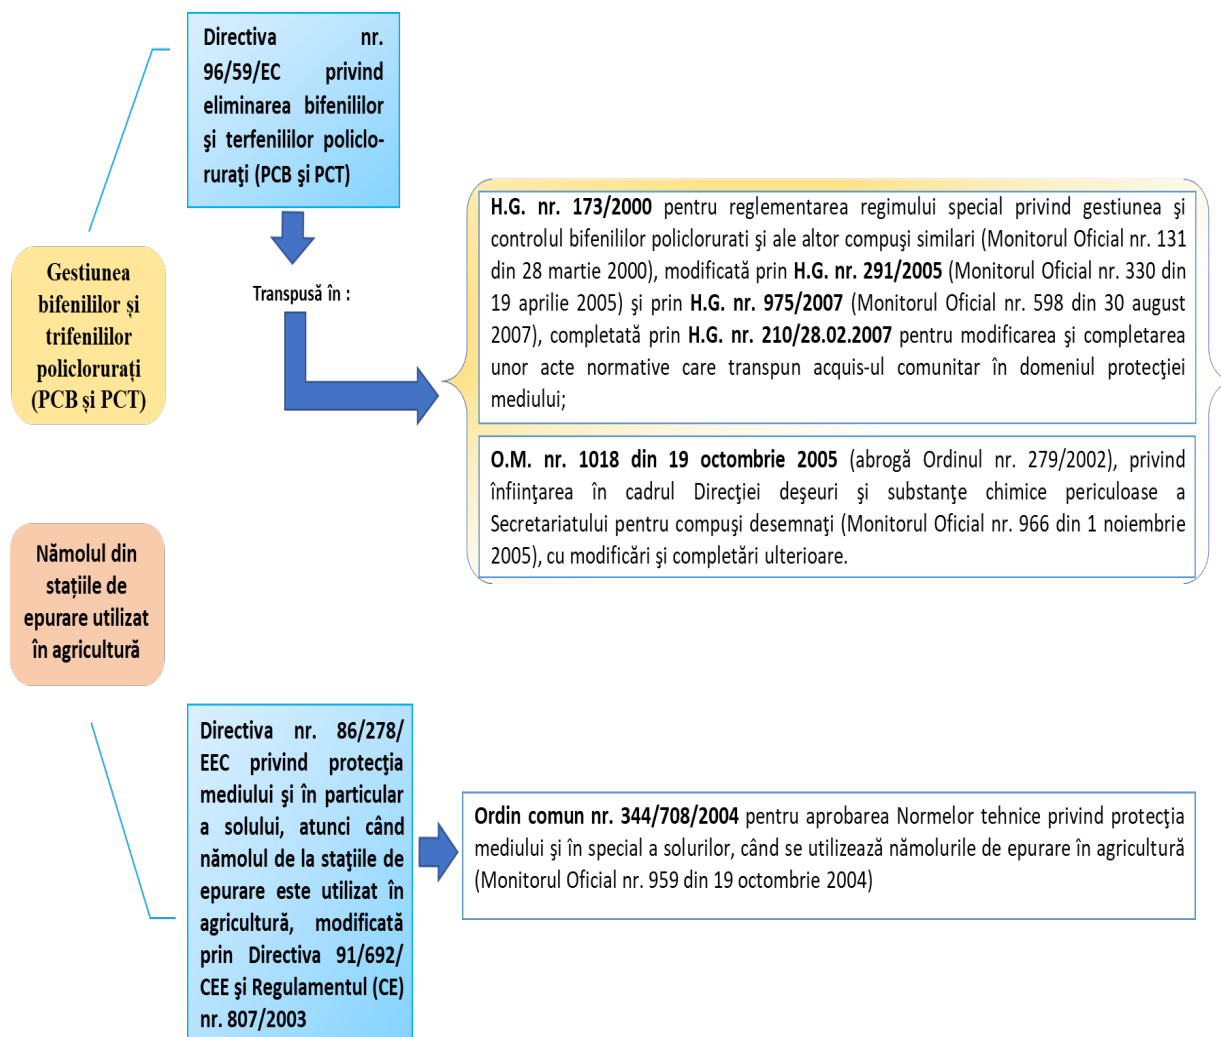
Gestiunea bifenililor și trifenililor policlorurați (PCB și PCT)

Directiva nr. 96/59/EC privind eliminarea bifenililor şi terfenililor policloruraţi (PCB şi PCT)

Transpusă în :

H.G. nr. 173/2000 pentru reglementarea regimului special privind gestiunea şi controlul bifenililor policlorurati şi ale altor compuşi similari (Monitorul Oficial nr. 131 din 28 martie 2000), modificată prin H.G. nr. 291/2005 (Monitorul Oficial nr. 330 din 19 aprilie 2005) şi prin H.G. nr. 975/2007 (Monitorul Oficial nr. 598 din 30 august 2007), completată prin H.G. nr. 210/28.02.2007 pentru modificarea şi completarea unor acte normative care transpun acquis-ul comunitar în domeniul protecţiei mediului;

O.M. nr. 1018 din 19 octombrie 2005 (abrogă Ordinul nr. 279/2002), privind înfiinţarea în cadrul Direcţiei deşeuri şi substanţe chimice periculoase a Secretariatului pentru compuşi desemnaţi (Monitorul Oficial nr. 966 din 1 noiembrie 2005), cu modificări şi completări ulterioare.

Nămolul din stațiile de epurare utilizat în agricultură

Directiva nr. 86/278/ EEC privind protecţia mediului şi în particular a solului, atunci când nămolul de la staţiile de epurare este utilizat în agricultură, modificată prin Directiva 91/692/ CEE şi Regulamentul (CE) nr. 807/2003

Ordin comun nr. 344/708/2004 pentru aprobarea Normelor tehnice privind protecţia mediului şi în special a solurilor, când se utilizează nămolurile de epurare în agricultură (Monitorul Oficial nr. 959 din 19 octombrie 2004)